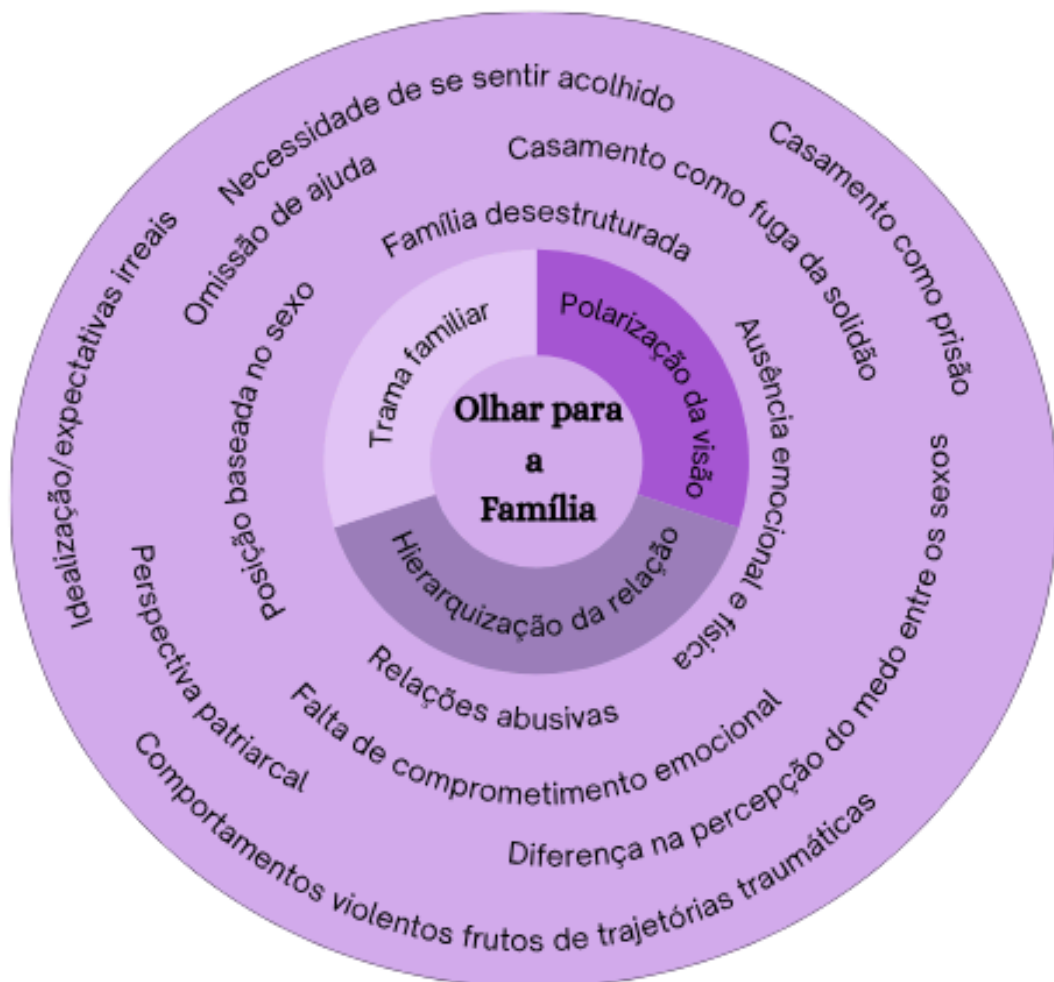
Olhar para a Família

Trama familiar

Polarização da visão

Hierarquização da relação

Família desestruturada

Posição baseada no sexo

Ausência emocional e física

Relações abusivas

Omissão de ajuda

Necessidade de se sentir acolhido

Casamento como fuga da solidão

Casamento como prisão

Idealização/expectativas irreais

Perspectiva patriarcal

Falta de comprometimento emocional

Diferença na percepção do medo entre os sexos

Comportamentos violentos frutos de trajetórias traumáticas